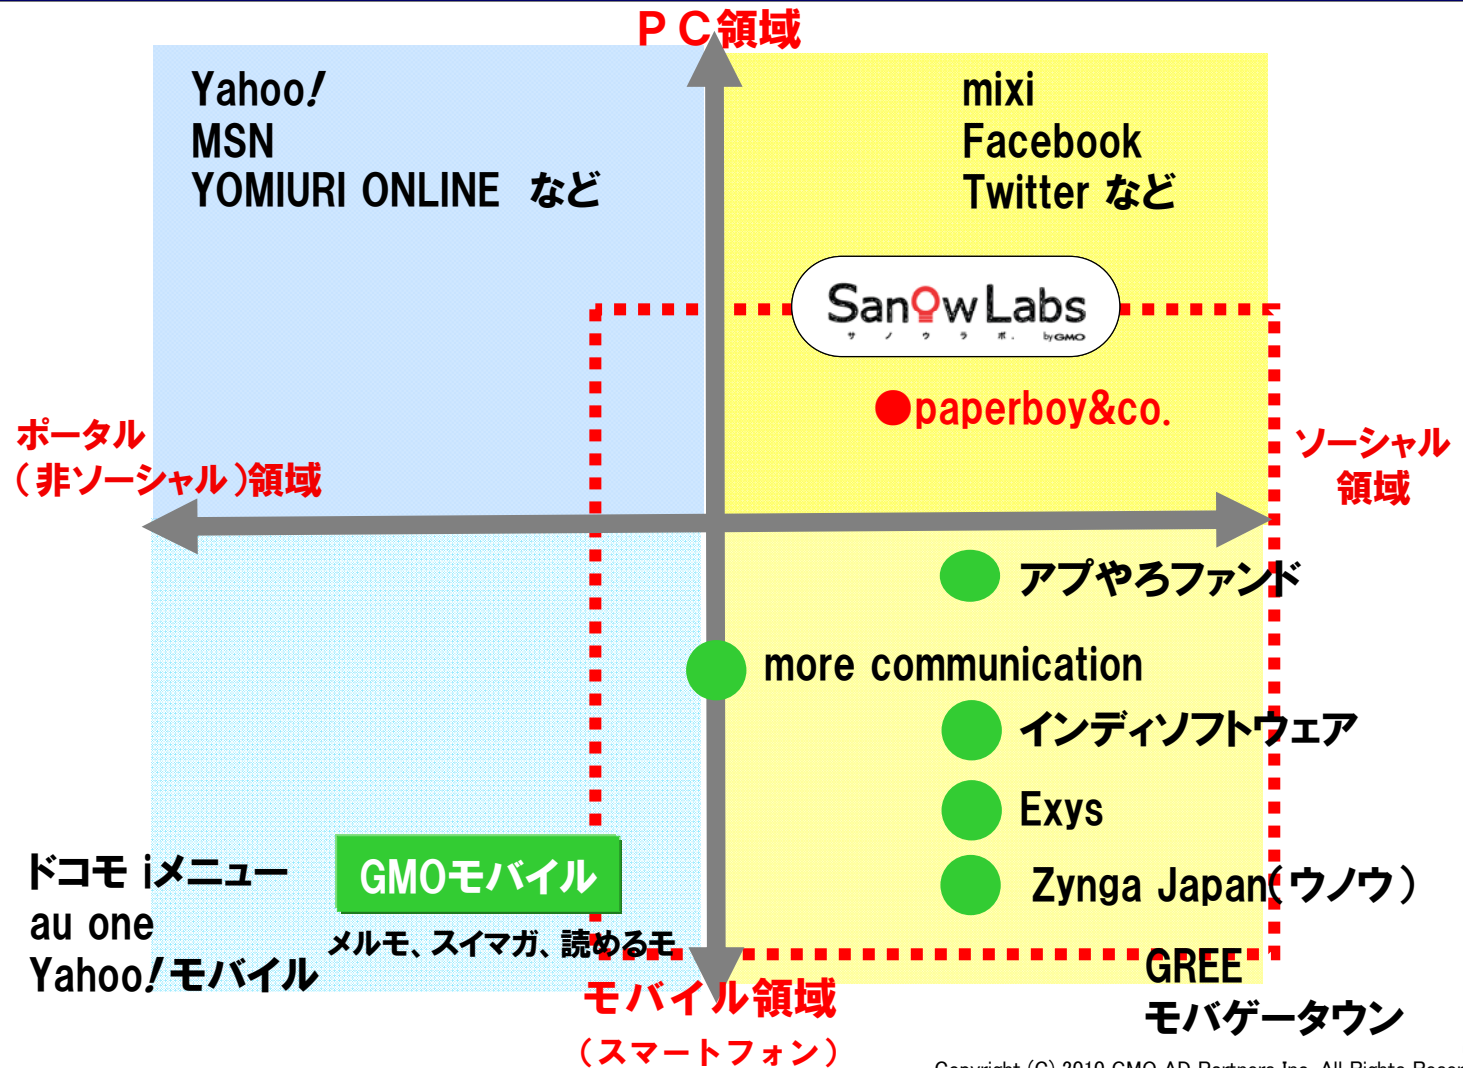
PC領域

Yahoo!
MSN
YOMIURI ONLINE など

mixi
Facebook
Twitter など

SanQwLabs
サ ノ ウ ラ ボ。 by GMO

●paperboy&co.

ポータル
(非ソーシャル)領域

ソーシャル
領域

アプやろファンド

more communication

インディソフトウェア

Exys

Zynga Japan(ウノウ)

ドコモ iメニュー
au one
Yahoo!モバイル

GMOモバイル

メルモ、スイマガ、読めるモ

GREE
モバゲータウン

モバイル領域
(スマートフォン)

Copyright (C) 2010 GMO AD Partners Inc. All Rights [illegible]